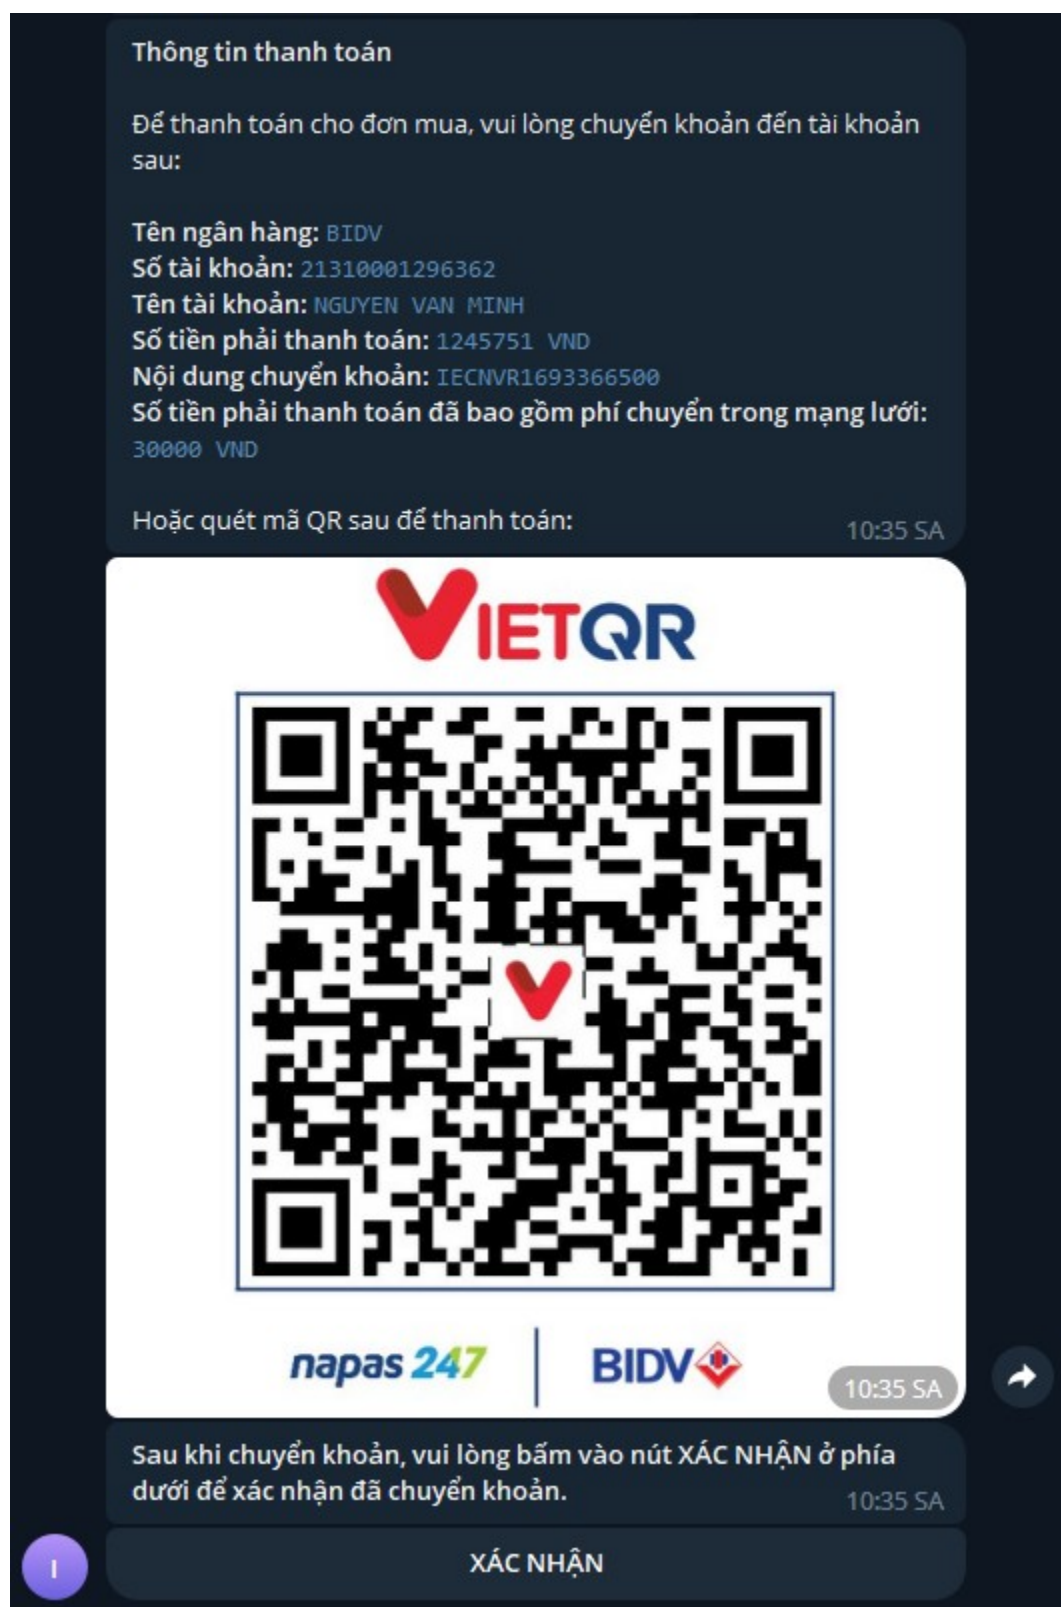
Thông tin thanh toán

Để thanh toán cho đơn mua, vui lòng chuyển khoản đến tài khoản sau:

Tên ngân hàng: BIDV
Số tài khoản: 21310001296362
Tên tài khoản: NGUYEN VAN MINH
Số tiền phải thanh toán: 1245751 VND
Nội dung chuyển khoản: IECNVR1693366500
Số tiền phải thanh toán đã bao gồm phí chuyển trong mạng lưới: 30000 VND

Hoặc quét mã QR sau để thanh toán: 10:35 SA

VIETQR

napas 247 BIDV 10:35 SA

Sau khi chuyển khoản, vui lòng bấm vào nút XÁC NHẬN ở phía dưới để xác nhận đã chuyển khoản. 10:35 SA

I

XÁC NHẬN